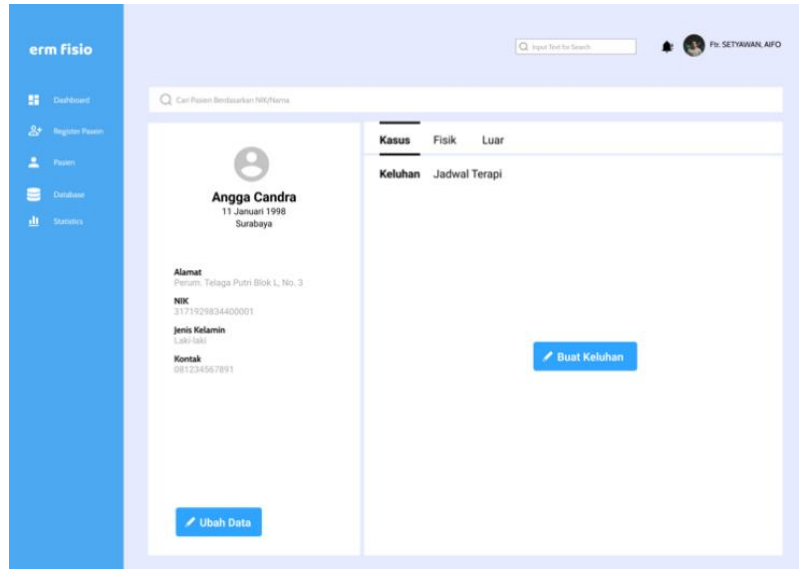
erm fisio

Dashboard
Register Pasien
Pasien
Database
Statistics

Input Text for Search
Ftr. SETYAWAN, AIFO

Cari Pasien Berdasarkan NIK/Nama

Angga Candra
11 Januari 1998
Surabaya

Alamat
Perum. Telaga Putri Blok L, No. 3
NIK
3171929834400001
Jenis Kelamin
Laki-laki
Kontak
081234567891

Ubah Data

Kasus
Fisik
Luar

Keluhan
Jadwal Terapi

Buat Keluhan